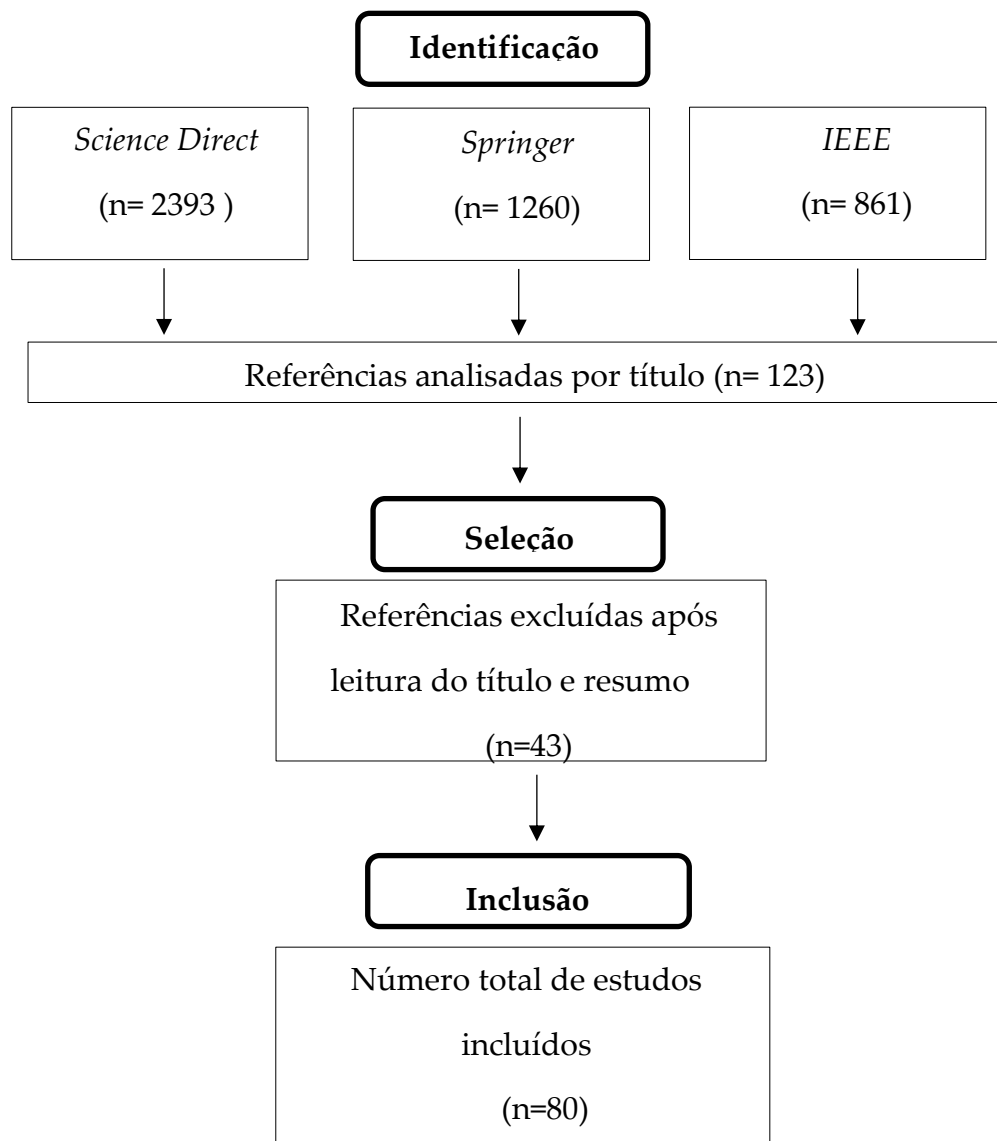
Identificação

Science Direct
(n= 2393 )

Springer
(n= 1260)

IEEE
(n= 861)

Referências analisadas por título (n= 123)

Seleção

Referências excluídas após leitura do título e resumo
(n=43)

Inclusão

Número total de estudos incluídos
(n=80)